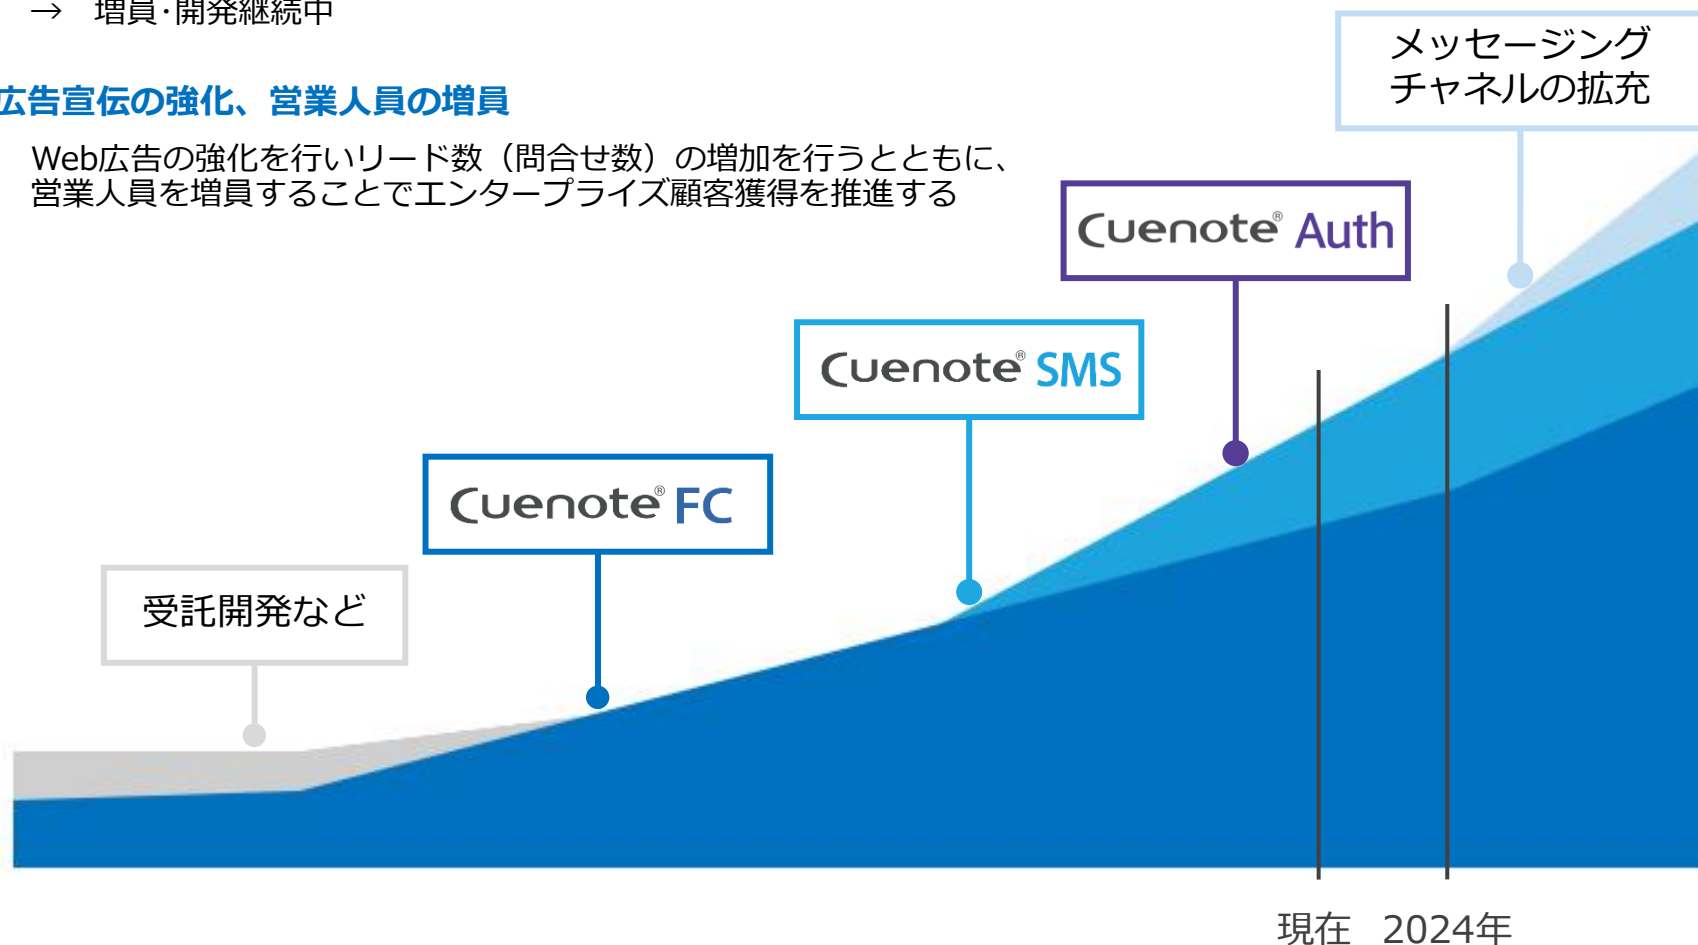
→ 増員·開発継続中

広告宣伝の強化、営業人員の増員

Web広告の強化を行いリード数（問合せ数）の増加を行うとともに、営業人員を増員することでエンタープライズ顧客獲得を推進する

メッセージングチャネルの拡充

Cuenote® Auth

Cuenote® SMS

Cuenote® FC

受託開発など

現在 2024年